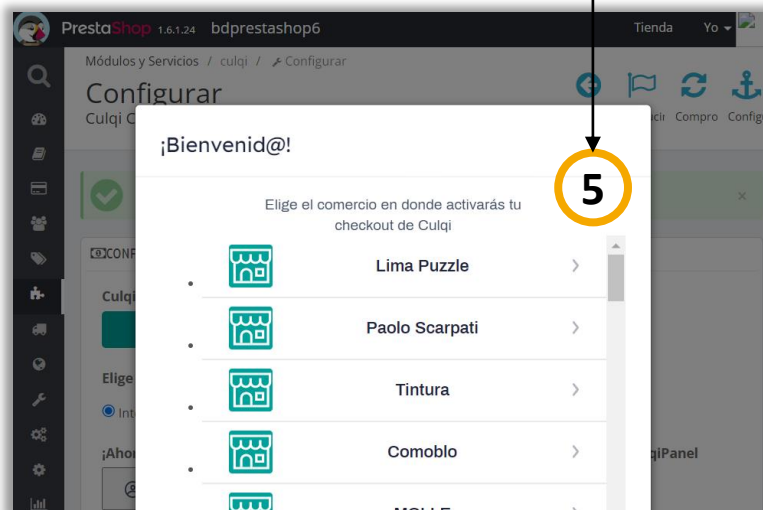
PrestaShop 1.6.1.24 bdprestashop6

Tienda Yo

Módulos y Servicios / culqi / Configurar

Configurar

Culqi C

cio Compro Config

CONF

Culqi

Elige

Inte

¡Ahor

qiPanel

¡Bienvenid@!

5

Elige el comercio en donde activarás tu checkout de Culqi

Lima Puzzle

Paolo Scarpati

Tintura

Comoblo

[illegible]